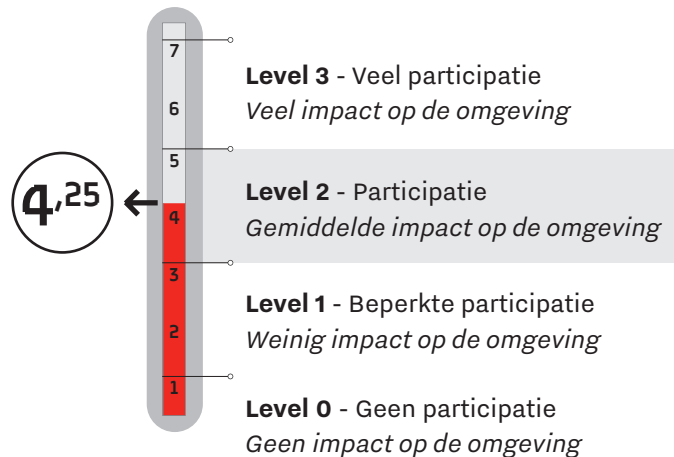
4,25

7
6
5
4
3
2
1

**Level 3** - Veel participatie
*Veel impact op de omgeving*

**Level 2** - Participatie
*Gemiddelde impact op de omgeving*

**Level 1** - Beperkte participatie
*Weinig impact op de omgeving*

**Level 0** - Geen participatie
*Geen impact op de omgeving*